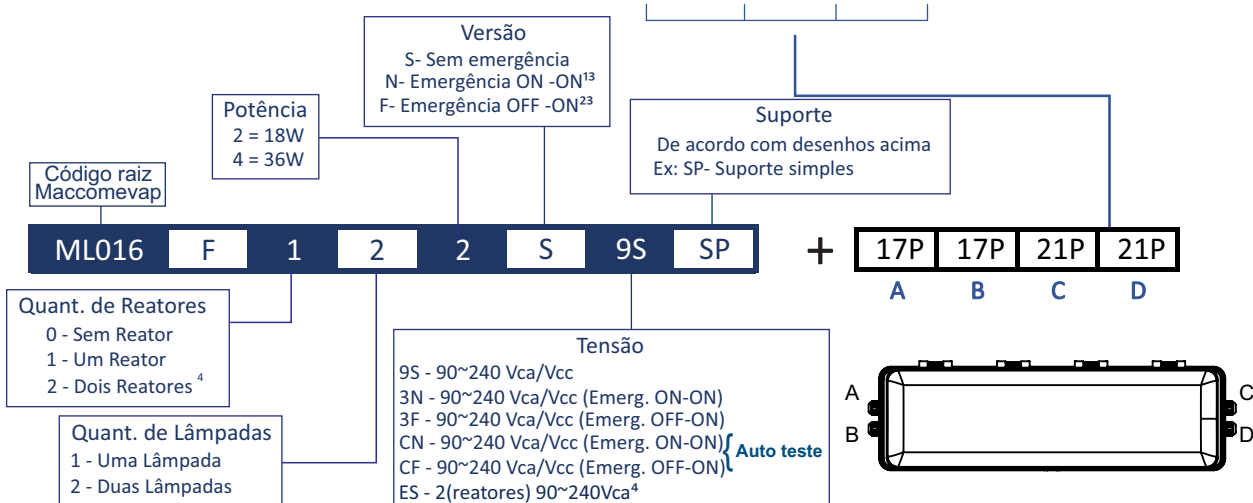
Versão
S- Sem emergência
N- Emergência ON -ON¹³
F- Emergência OFF -ON²³

Potência
2 = 18W
4 = 36W

Suporte
De acordo com desenhos acima
Ex: SP- Suporte simples

Código raiz
Maccomevap

| ML016 | F | 1 | 2 | 2 | S | 9S | SP |
|---|---|---|---|---|---|---|---|

+

| 17P | 17P | 21P | 21P |
|---|---|---|---|
| A | B | C | D |

Quant. de Reatores
0 - Sem Reator
1 - Um Reator
2 - Dois Reatores ⁴

Quant. de Lâmpadas
1 - Uma Lâmpada
2 - Duas Lâmpadas

Tensão
9S - 90~240 Vca/Vcc
3N - 90~240 Vca/Vcc (Emerg. ON-ON)
3F - 90~240 Vca/Vcc (Emerg. OFF-ON)
CN - 90~240 Vca/Vcc (Emerg. ON-ON)
CF - 90~240 Vca/Vcc (Emerg. OFF-ON)
Auto teste
ES - 2(reatores) 90~240Vca⁴

A
B
C
D